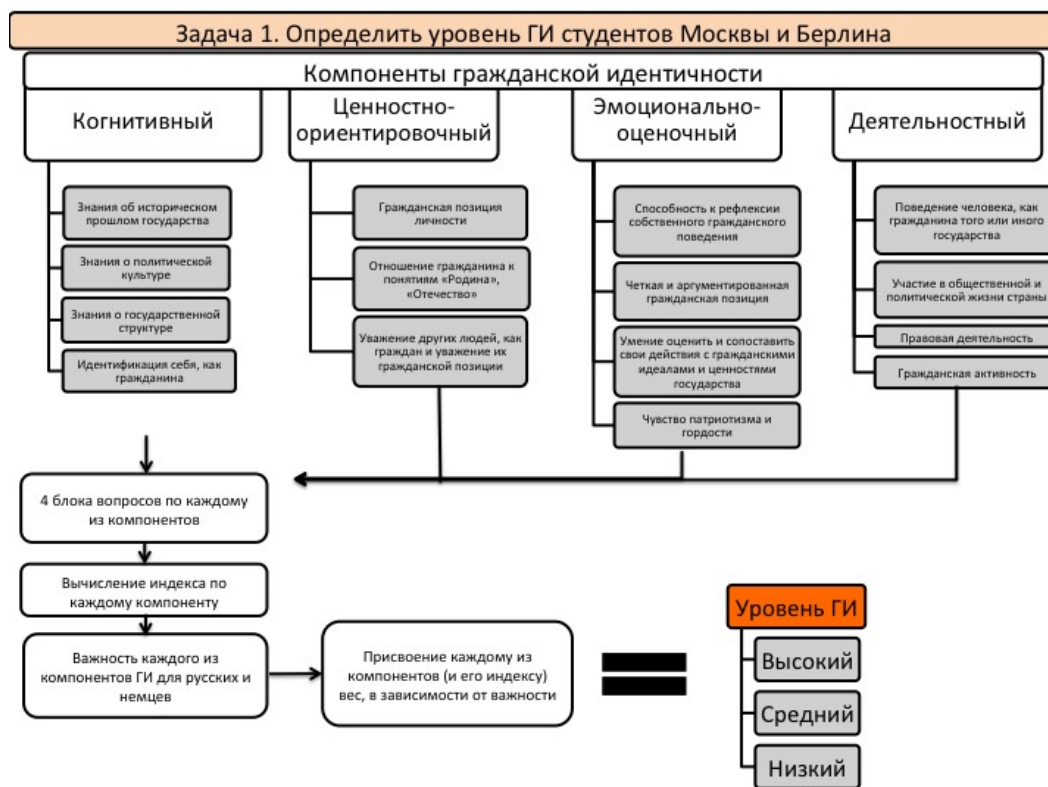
Задача 1. Определить уровень ГИ студентов Москвы и Берлина

Компоненты гражданской идентичности

Когнитивный

Знания об историческом прошлом государства

Знания о политической культуре

Знания о государственной структуре

Идентификация себя, как гражданина

Ценностно-ориентировочный

Гражданская позиция личности

Отношение гражданина к понятиям «Родина», «Отечество»

Уважение других людей, как граждан и уважение их гражданской позиции

Эмоционально-оценочный

Способность к рефлексии собственного гражданского поведения

Четкая и аргументированная гражданская позиция

Умение оценить и сопоставить свои действия с гражданскими идеалами и ценностями государства

Чувство патриотизма и гордости

Деятельностный

Поведение человека, как гражданина того или иного государства

Участие в общественной и политической жизни страны

Правовая деятельность

Гражданская активность

4 блока вопросов по каждому из компонентов

Вычисление индекса по каждому компоненту

Важность каждого из компонентов ГИ для русских и немцев

Присвоение каждому из компонентов (и его индексу) вес, в зависимости от важности

Уровень ГИ

Высокий

Средний

Низкий